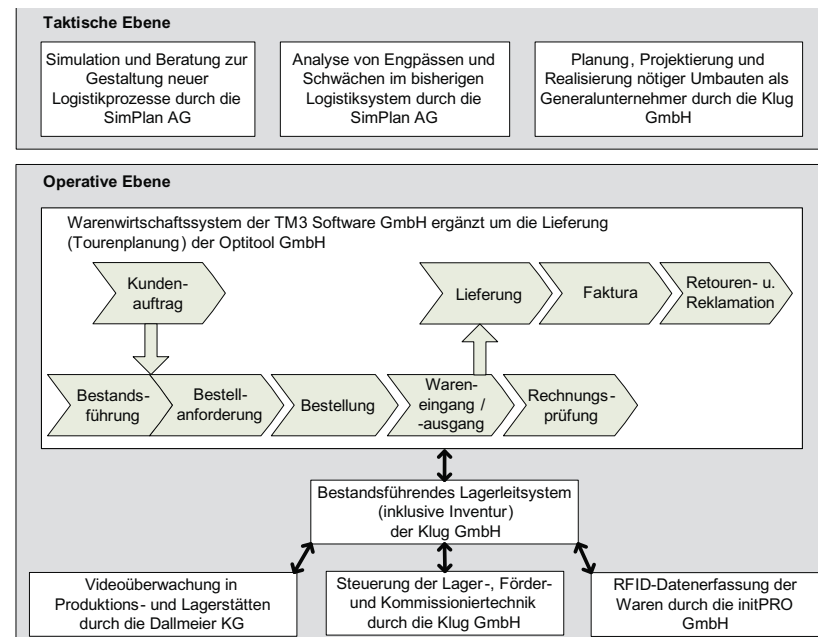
Taktische Ebene

Simulation und Beratung zur Gestaltung neuer Logistikprozesse durch die SimPlan AG

Analyse von Engpässen und Schwächen im bisherigen Logistiksystem durch die SimPlan AG

Planung, Projektierung und Realisierung nötiger Umbauten als Generalunternehmer durch die Klug GmbH

Operative Ebene

Warenwirtschaftssystem der TM3 Software GmbH ergänzt um die Lieferung (Tourenplanung) der Optitool GmbH

Kundenauftrag

Lieferung

Faktura

Retouren- u. Reklamation

Bestandsführung

Bestellanforderung

Bestellung

Wareneingang / -ausgang

Rechnungsprüfung

Bestandsführendes Lagerleitsystem (inklusive Inventur) der Klug GmbH

Videoüberwachung in Produktions- und Lagerstätten durch die Dallmeier KG

Steuerung der Lager-, Förder- und Kommissioniertechnik durch die Klug GmbH

RFID-Datenerfassung der Waren durch die initPRO GmbH